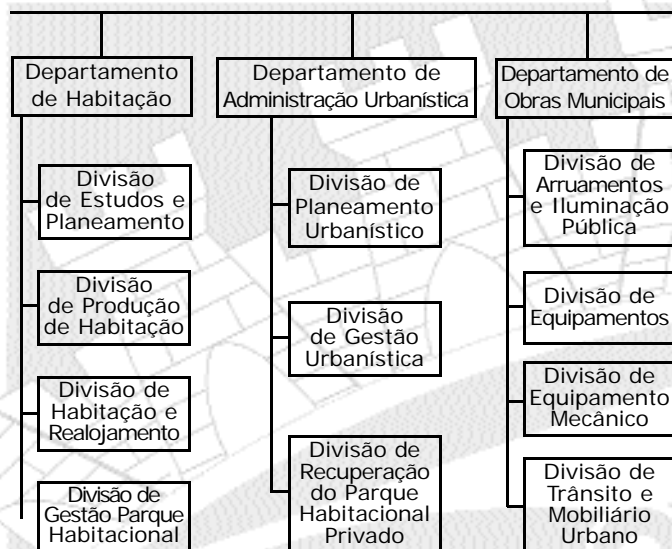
Departamento de Habitação

Divisão de Estudos e Planeamento

Divisão de Produção de Habitação

Divisão de Habitação e Realojamento

Divisão de Gestão Parque Habitacional

Departamento de Administração Urbanística

Divisão de Planeamento Urbanístico

Divisão de Gestão Urbanística

Divisão de Recuperação do Parque Habitacional Privado

Departamento de Obras Municipais

Divisão de Arruamentos e Iluminação Pública

Divisão de Equipamentos

Divisão de Equipamento Mecânico

Divisão de Trânsito e Mobiliário Urbano